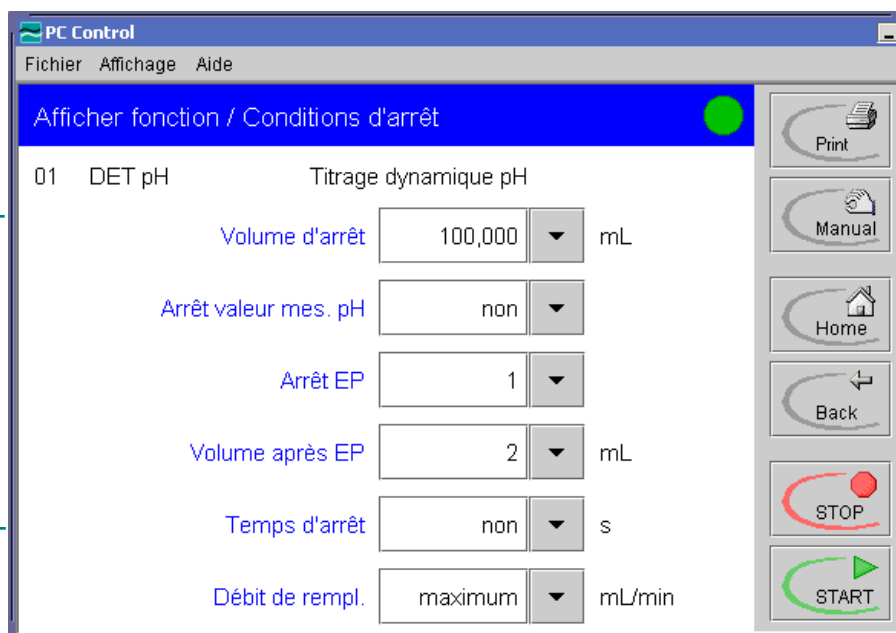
PC Control

Fichier Affichage Aide

Afficher fonction / Conditions d'arrêt

01 DET pH Titrage dynamique pH

Volume d'arrêt 100,000 mL

Arrêt valeur mes. pH non

Arrêt EP 1

Volume après EP 2 mL

Temps d'arrêt non s

Débit de rempl. maximum mL/min

Print

Manual

Home

Back

STOP

START